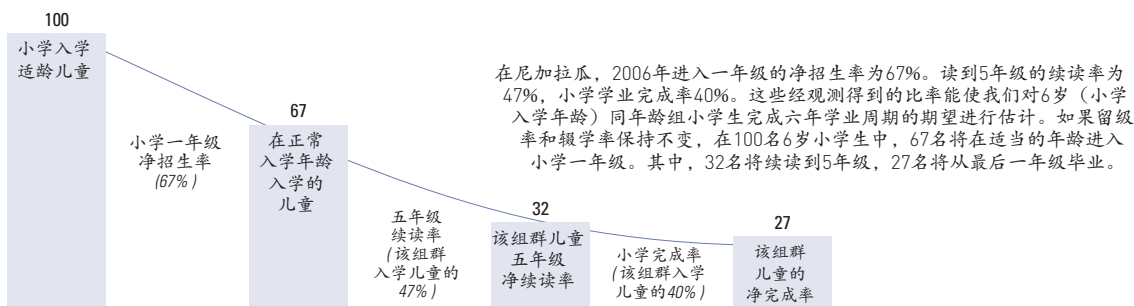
100

小学入学适龄儿童

在尼加拉瓜，2006年进入一年级的净招生率为67%。读到5年级的续读率为47%，小学学业完成率40%。这些经观测得到的比率能使我们对6岁（小学入学年龄）同年龄组小学生完成六年学业周期的期望进行估计。如果留级率和辍学率保持不变，在100名6岁小学生中，67名将在适当的年龄进入小学一年级。其中，32名将续读到5年级，27名将从最后一年级毕业。

67

小学一年级净招生率
(67%)

在正常入学年龄入学的儿童

五年级续读率
(该组群入学儿童的47%)

32

该组群儿童五年级净续读率

小学完成率
(该组群入学儿童的40%)

27

该组群儿童的净完成率